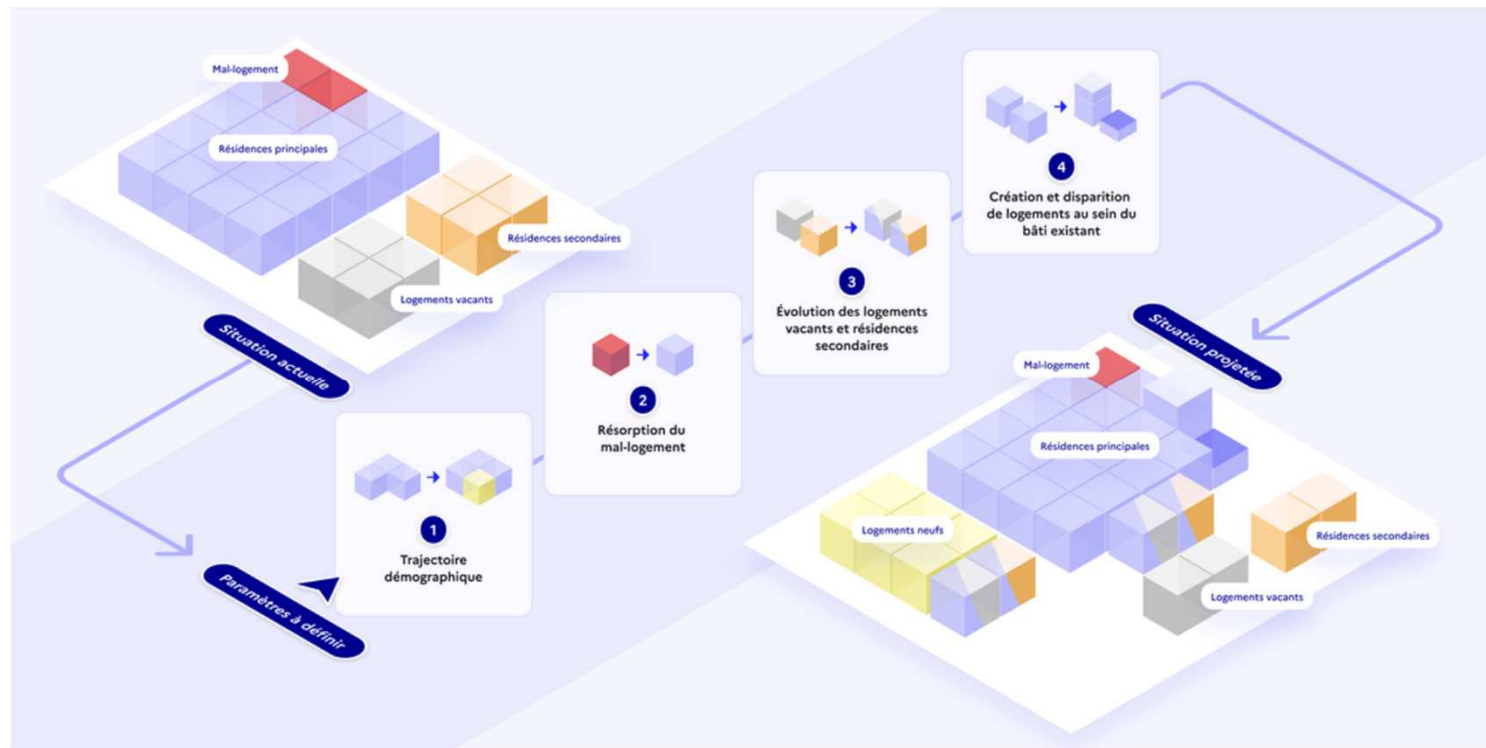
Mal-logement

Résidences principales

Résidences secondaires

Logements vacants

Situation actuelle

Paramètres à définir

1
Trajectoire démographique

2
Résorption du mal-logement

3
Évolution des logements vacants et résidences secondaires

4
Création et disparition de logements au sein du bâti existant

Situation projetée

Mal-logement

Résidences principales

Logements neufs

Résidences secondaires

Logements vacants